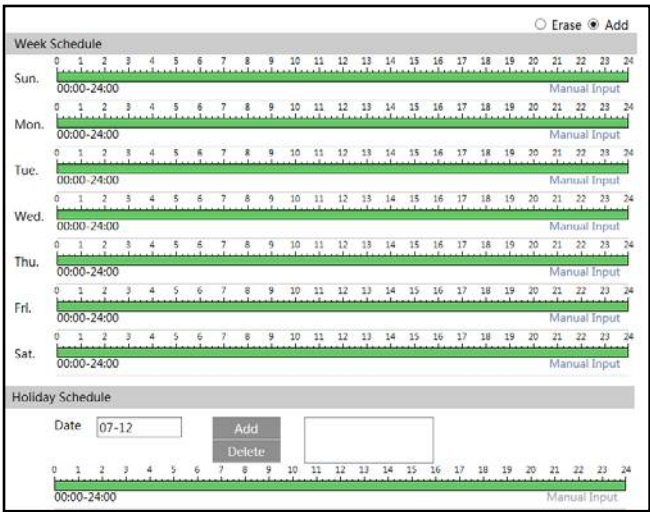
○ Erase ◉ Add

Week Schedule

Sun.
0 1 2 3 4 5 6 7 8 9 10 11 12 13 14 15 16 17 18 19 20 21 22 23 24
00:00-24:00
Manual Input

Mon.
0 1 2 3 4 5 6 7 8 9 10 11 12 13 14 15 16 17 18 19 20 21 22 23 24
00:00-24:00
Manual Input

Tue.
0 1 2 3 4 5 6 7 8 9 10 11 12 13 14 15 16 17 18 19 20 21 22 23 24
00:00-24:00
Manual Input

Wed.
0 1 2 3 4 5 6 7 8 9 10 11 12 13 14 15 16 17 18 19 20 21 22 23 24
00:00-24:00
Manual Input

Thu.
0 1 2 3 4 5 6 7 8 9 10 11 12 13 14 15 16 17 18 19 20 21 22 23 24
00:00-24:00
Manual Input

Fri.
0 1 2 3 4 5 6 7 8 9 10 11 12 13 14 15 16 17 18 19 20 21 22 23 24
00:00-24:00
Manual Input

Sat.
0 1 2 3 4 5 6 7 8 9 10 11 12 13 14 15 16 17 18 19 20 21 22 23 24
00:00-24:00
Manual Input

Holiday Schedule

Date 07-12
Add
Delete

0 1 2 3 4 5 6 7 8 9 10 11 12 13 14 15 16 17 18 19 20 21 22 23 24
00:00-24:00
Manual Input